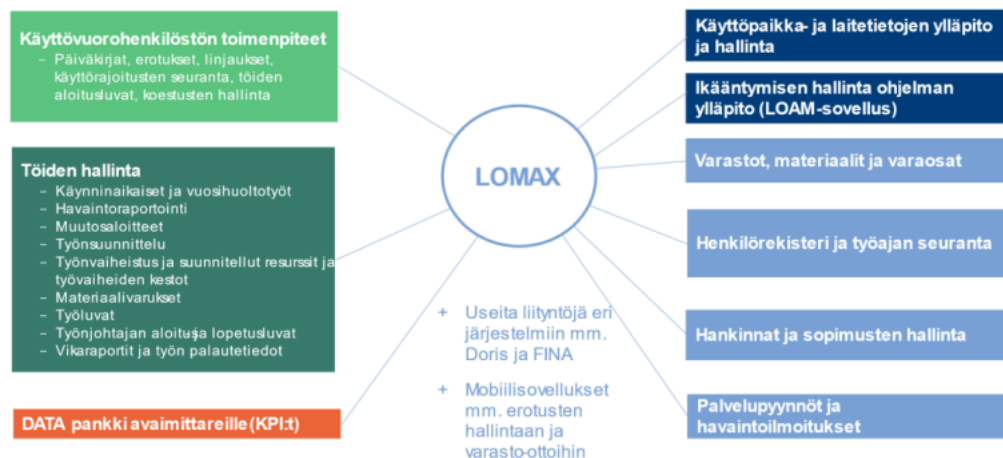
Käyttövuorohenkilöstön toimenpiteet
– Päiväkirjat, erotukset, linjaukset, käyttörajoitusten seuranta, töiden aloitusluvat, koestusten hallinta

Töiden hallinta
– Käynninaikaiset ja vuosihuoltotyöt
– Havaintoraportointi
– Muutosaloitteet
– Työnsuunnittelu
– Työnvaiheistus ja suunnitellut resurssit ja työvaiheiden kestot
– Materiaalivaraukset
– Työluvat
– Työnjohtajan aloitus- ja lopetusluvat
– Vikaraportit ja työn palautetiedot

DATA pankki avaimittareille (KPI:t)

LOMAX

+ Useita liityntöjä eri järjestelmiin mm. Doris ja FINA

+ Mobiilisovellukset mm. erotusten hallintaan ja varasto-ottoihin

Käyttöpaikka- ja laitetietojen ylläpito ja hallinta

Ikääntymisen hallinta ohjelman ylläpito (LOAM-sovellus)

Varastot, materiaalit ja varaosat

Henkilörekisteri ja työajan seuranta

Hankinnat ja sopimusten hallinta

Palvelupyynnöt ja havaintoilmoitukset